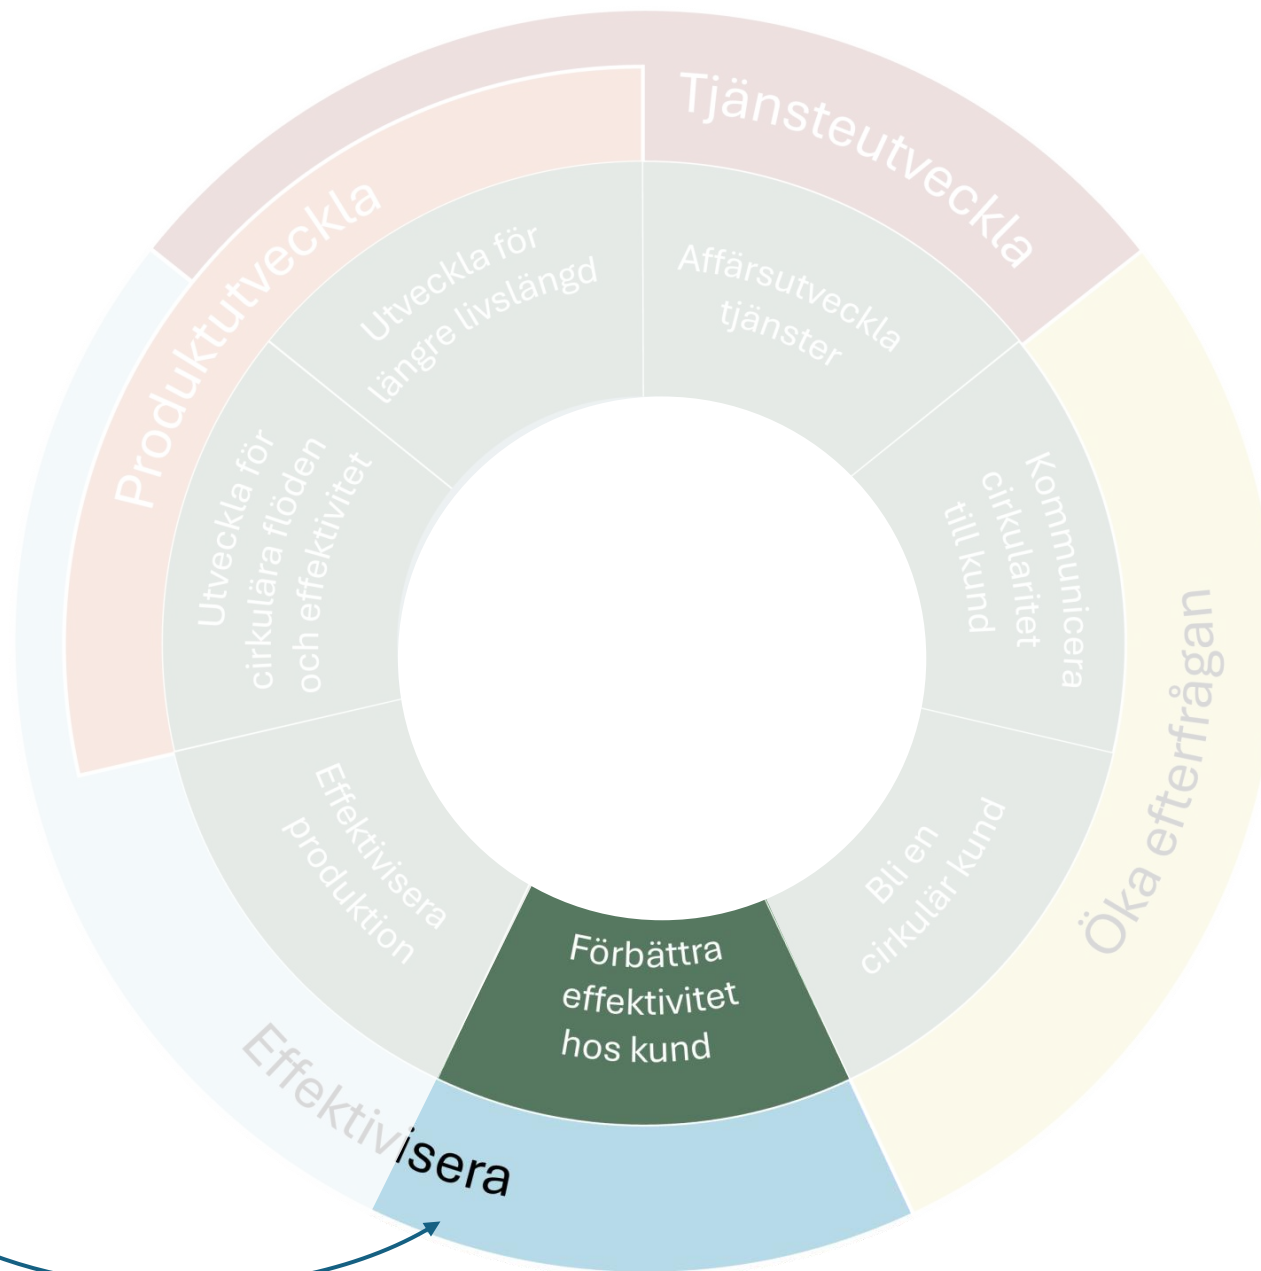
Tjänsteutveckla

Produktutveckla

Utveckla för längre livslängd

Affärsutveckla tjänster

Utveckla för cirkulära flöden och effektivitet

Kommunicera cirkularitet till kund

Öka efterfrågan

Effektivisera produktion

Bli en cirkulär kund

Förbättra effektivitet hos kund

Effektivisera